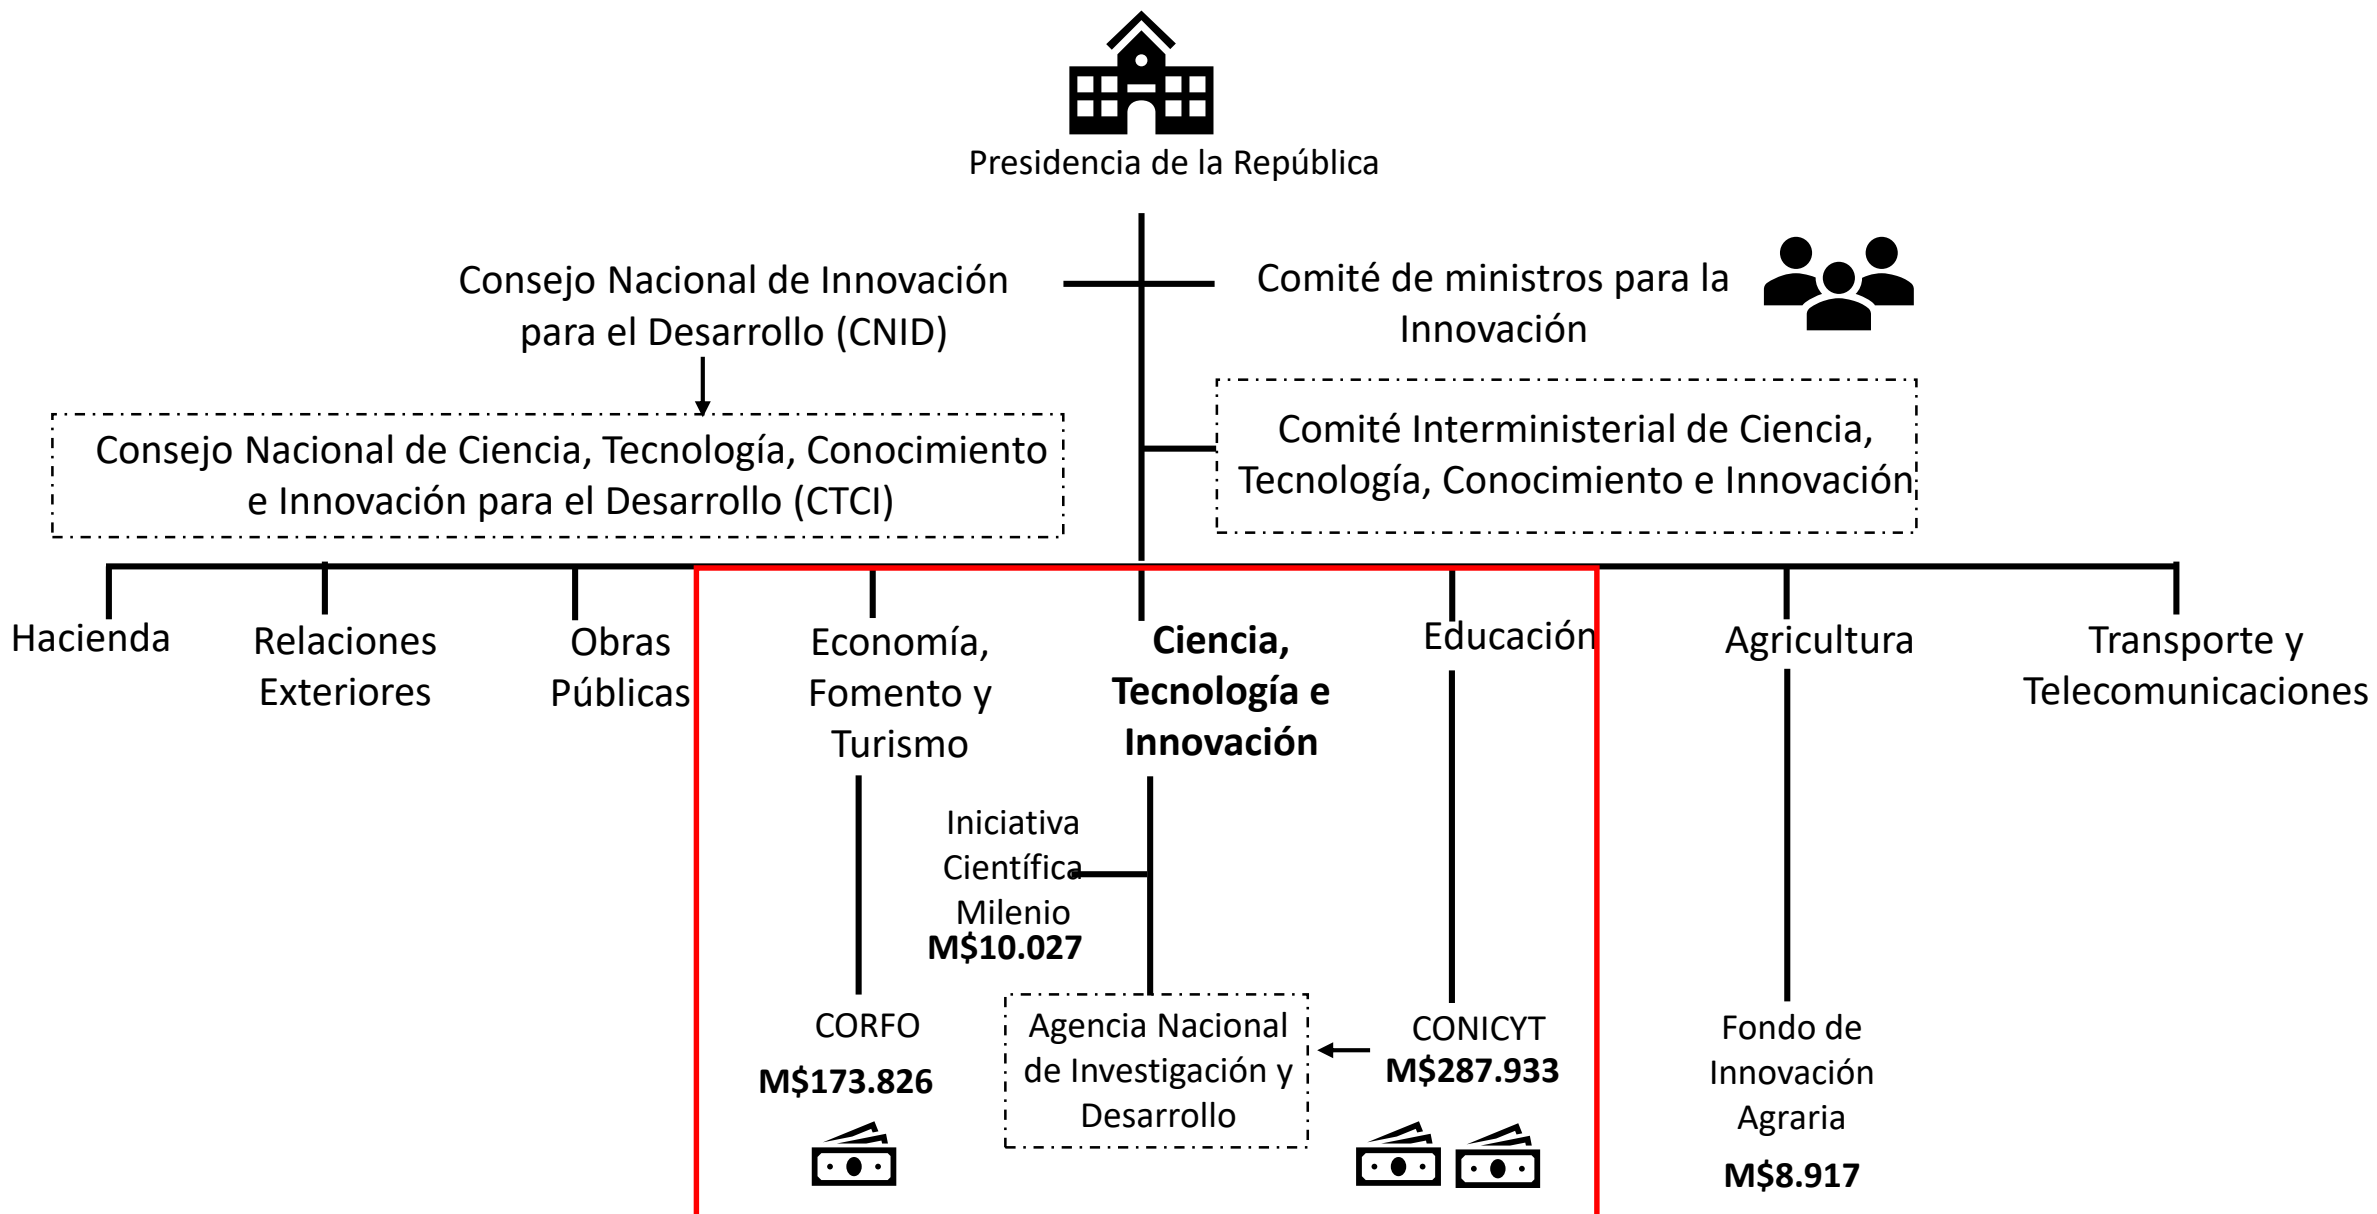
Presidencia de la República

Consejo Nacional de Innovación para el Desarrollo (CNID)

Comité de ministros para la Innovación

Consejo Nacional de Ciencia, Tecnología, Conocimiento e Innovación para el Desarrollo (CTCI)

Comité Interministerial de Ciencia, Tecnología, Conocimiento e Innovación

Hacienda

Relaciones Exteriores

Obras Públicas

Economía, Fomento y Turismo

**Ciencia, Tecnología e Innovación**

Educación

Agricultura

Transporte y Telecomunicaciones

Iniciativa Científica Milenio
**M$10.027**

CORFO
**M$173.826**

Agencia Nacional de Investigación y Desarrollo

CONICYT
**M$287.933**

Fondo de Innovación Agraria
**M$8.917**